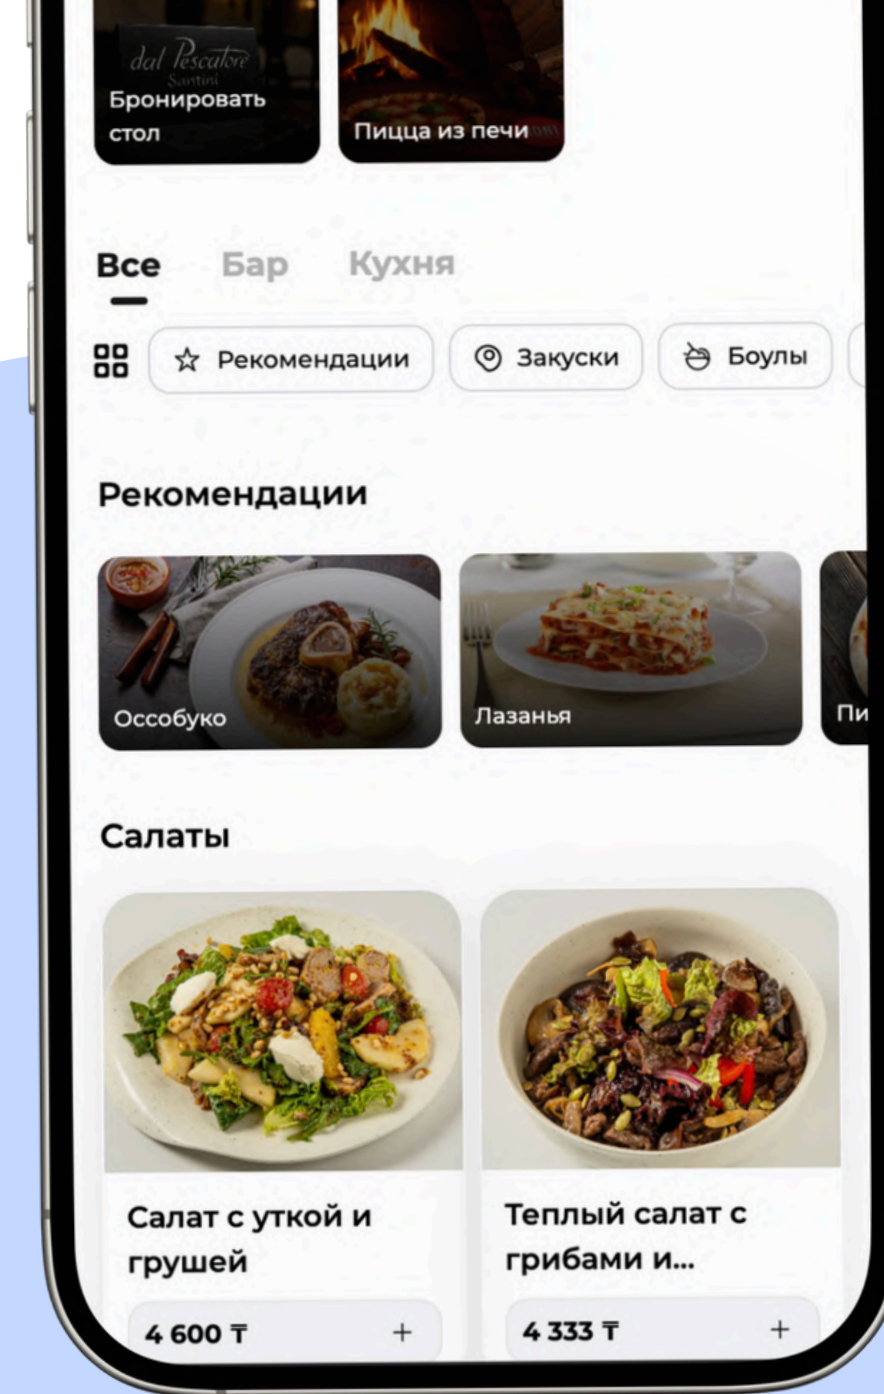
dal Pescatore
Santini
Бронировать стол

Пицца из печи

Все Бар Кухня

Рекомендации
Закуски
Боулы

Рекомендации

Оссобуко

Лазанья

Пи

Салаты

Салат с уткой и грушей

4 600 ₸ +

Теплый салат с грибами и...

4 333 ₸ +